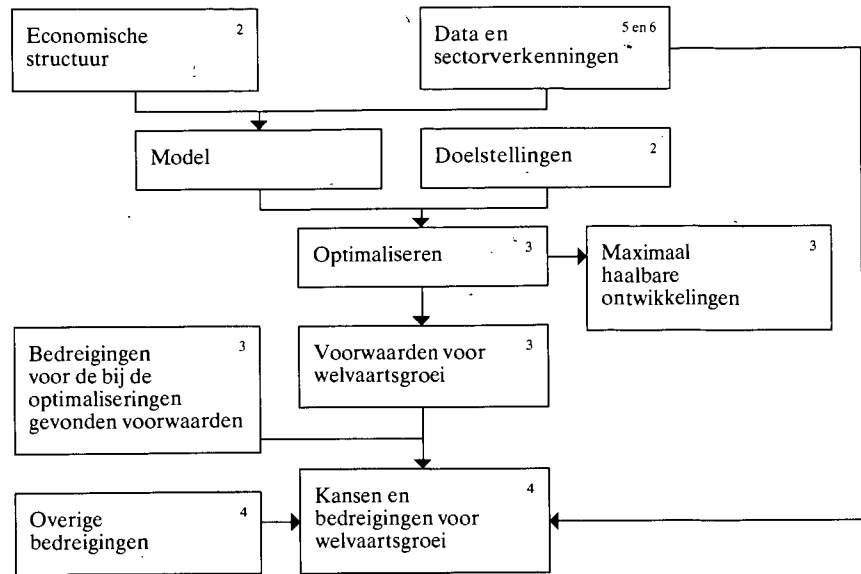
Economische structuur 2

Data en sectorverkenningen 5 en 6

Model

Doelstellingen 2

Optimaliseren 3

Maximaal haalbare ontwikkelingen 3

Bedreigingen voor de bij de optimaliseringen gevonden voorwaarden 3

Voorwaarden voor welvaartsgroei 3

Overige bedreigingen 4

Kansen en bedreigingen voor welvaartsgroei 4